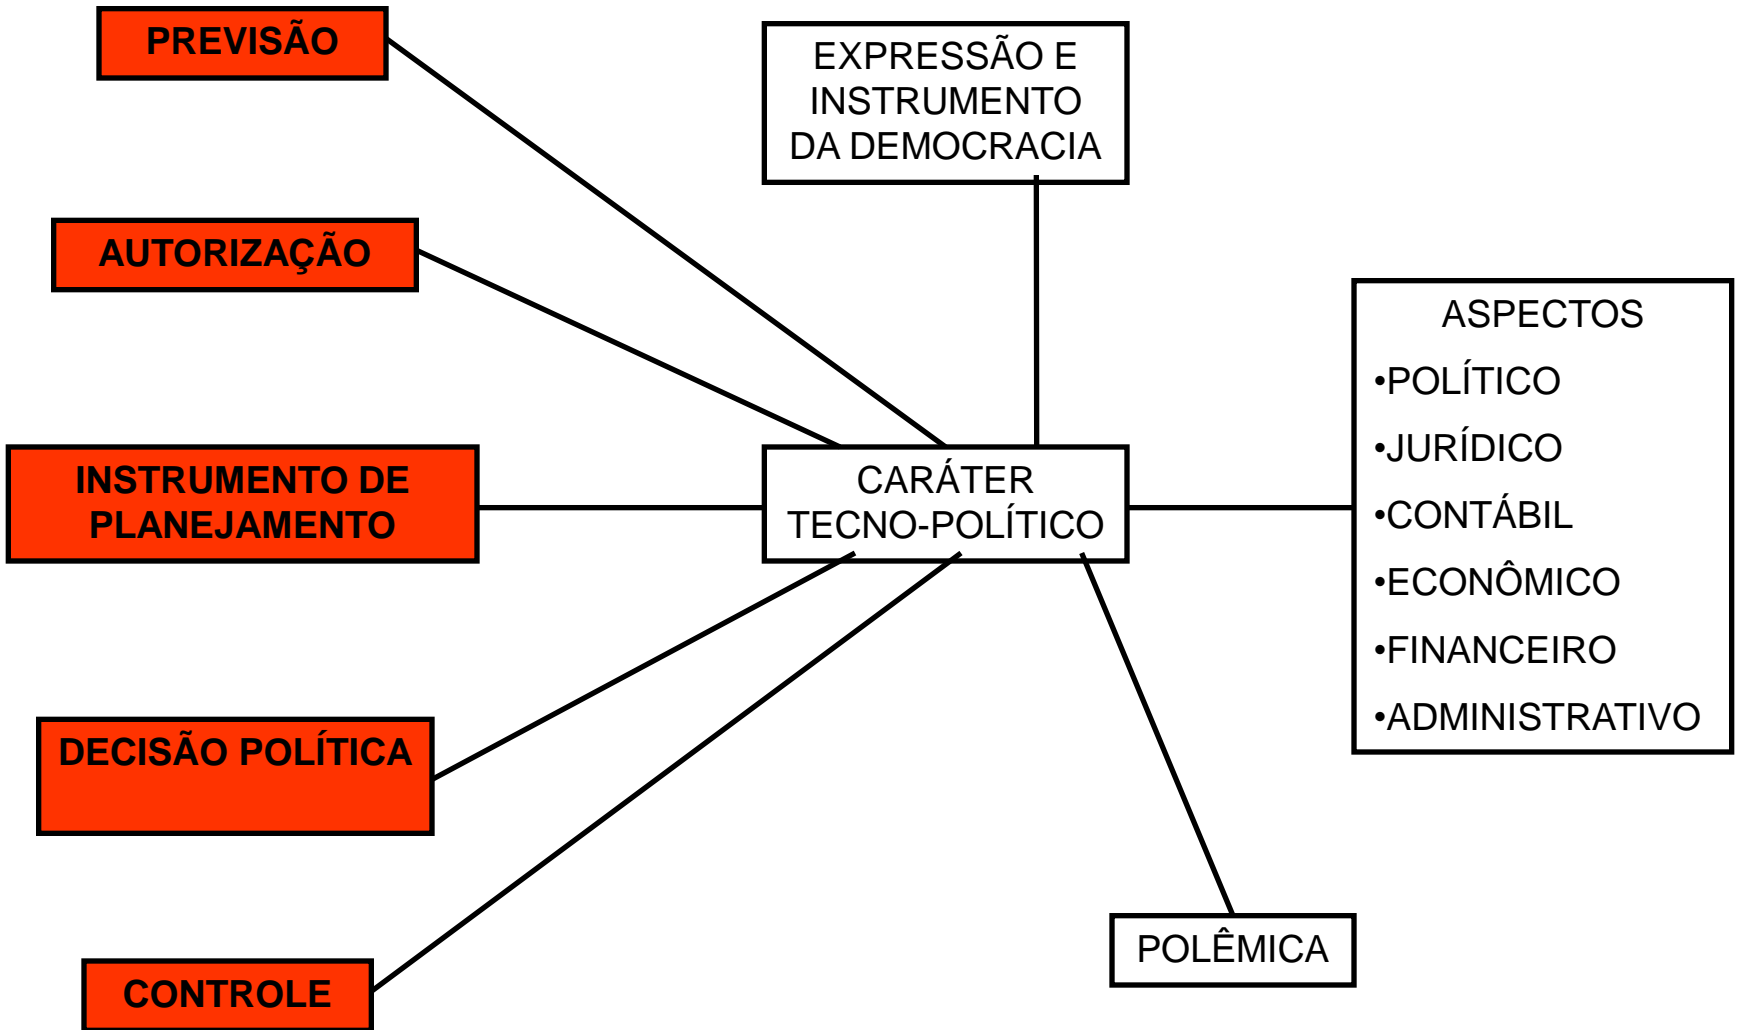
PREVISÃO

EXPRESSÃO E INSTRUMENTO DA DEMOCRACIA

AUTORIZAÇÃO

ASPECTOS
•POLÍTICO
•JURÍDICO
•CONTÁBIL
•ECONÔMICO
•FINANCEIRO
•ADMINISTRATIVO

INSTRUMENTO DE PLANEJAMENTO

CARÁTER TECNO-POLÍTICO

DECISÃO POLÍTICA

POLÊMICA

CONTROLE